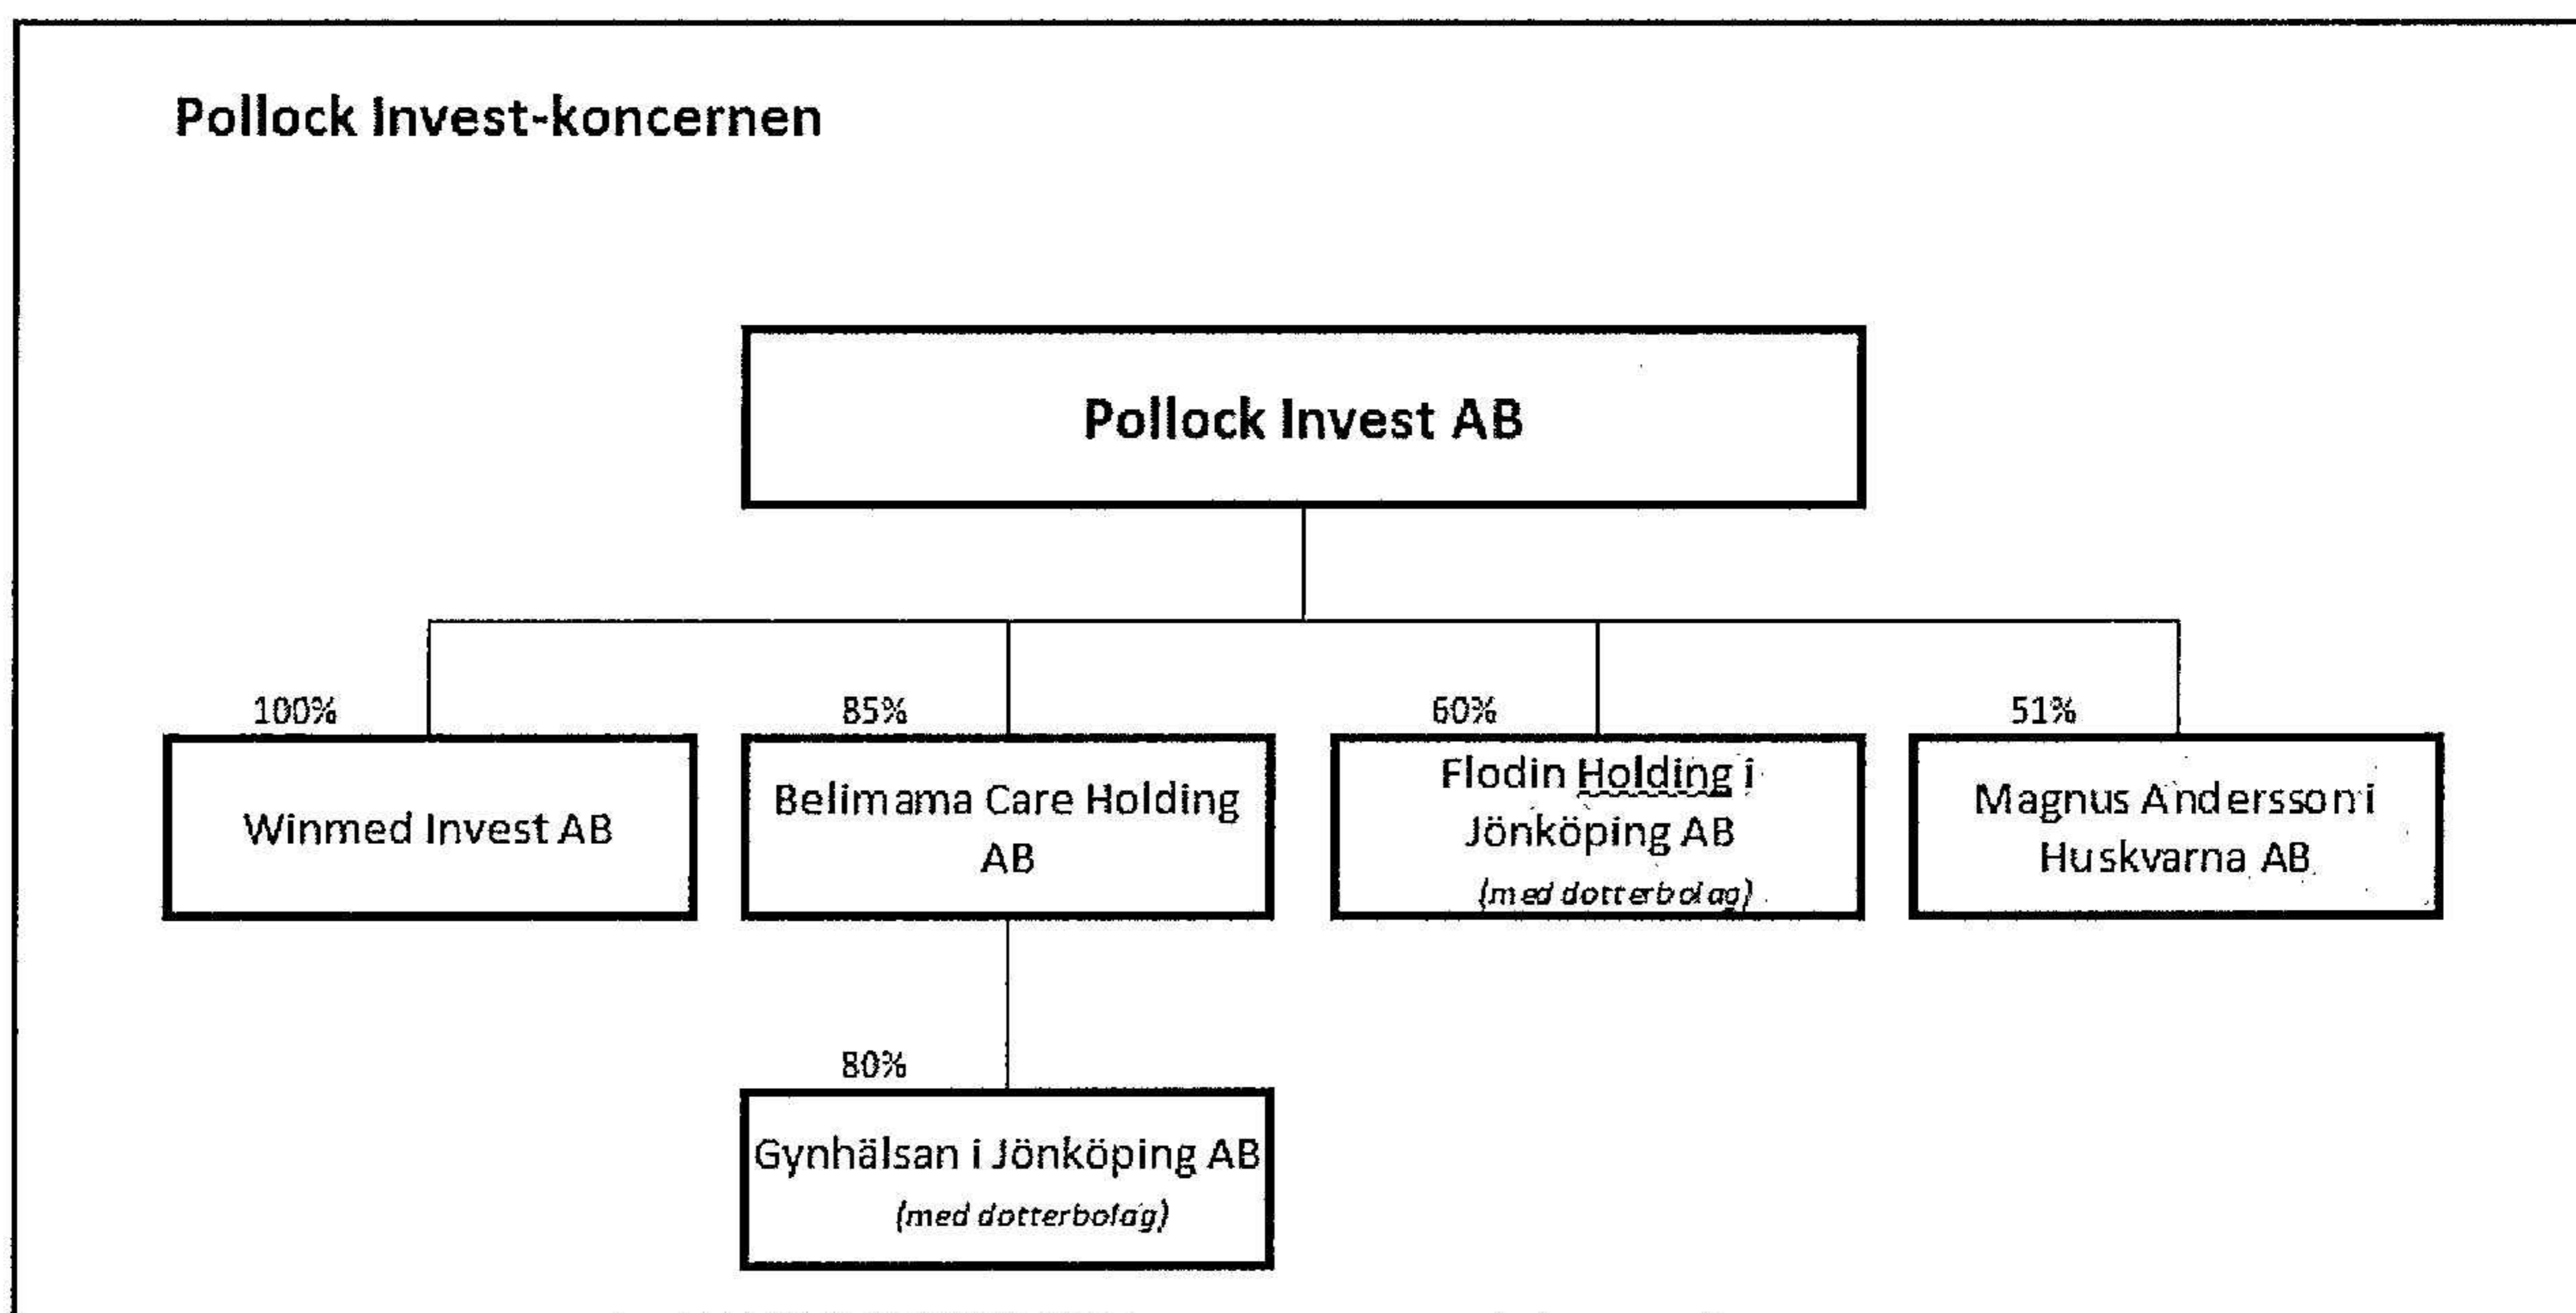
Pollock Invest-koncernen

Pollock Invest AB

100%

Winmed Invest AB

85%

Belimama Care Holding AB

60%

Flodin Holding i Jönköping AB
(med dotterbolag)

51%

Magnus Andersson i Huskvarna AB

80%

Gynhälsan i Jönköping AB
(med dotterbolag)